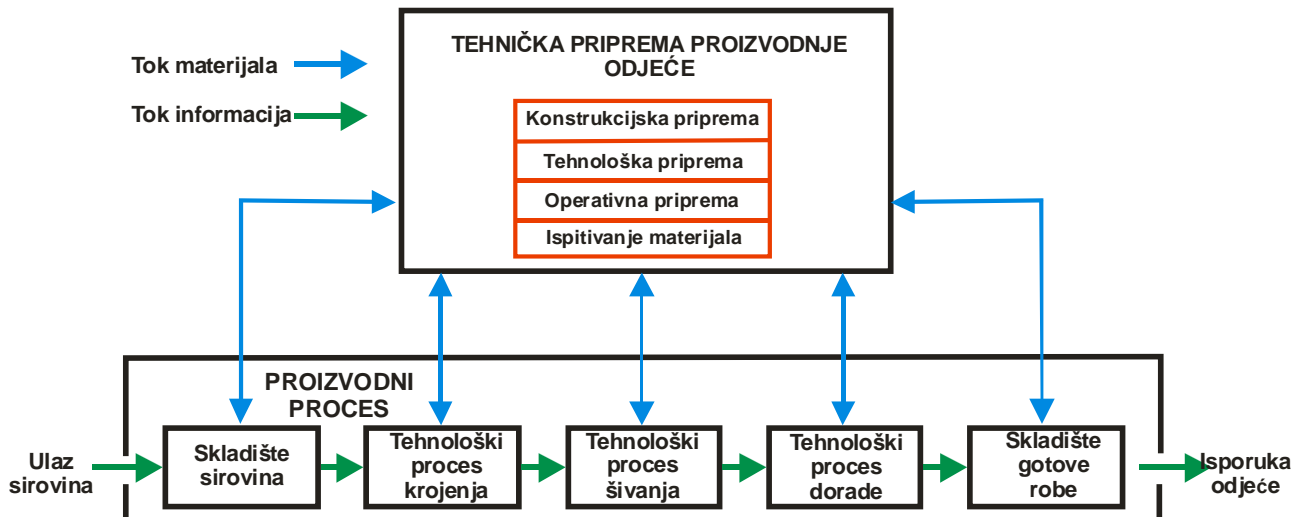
Tok materijala

Tok informacija

TEHNIČKA PRIPREMA PROIZVODNJE ODJEĆE

Konstrukcijska priprema

Tehnološka priprema

Operativna priprema

Ispitivanje materijala

PROIZVODNI PROCES

Ulaz sirovina

Skladište sirovina

Tehnološki proces krojenja

Tehnološki proces šivanja

Tehnološki proces dorade

Skladište gotove robe

Isporuka odjeće